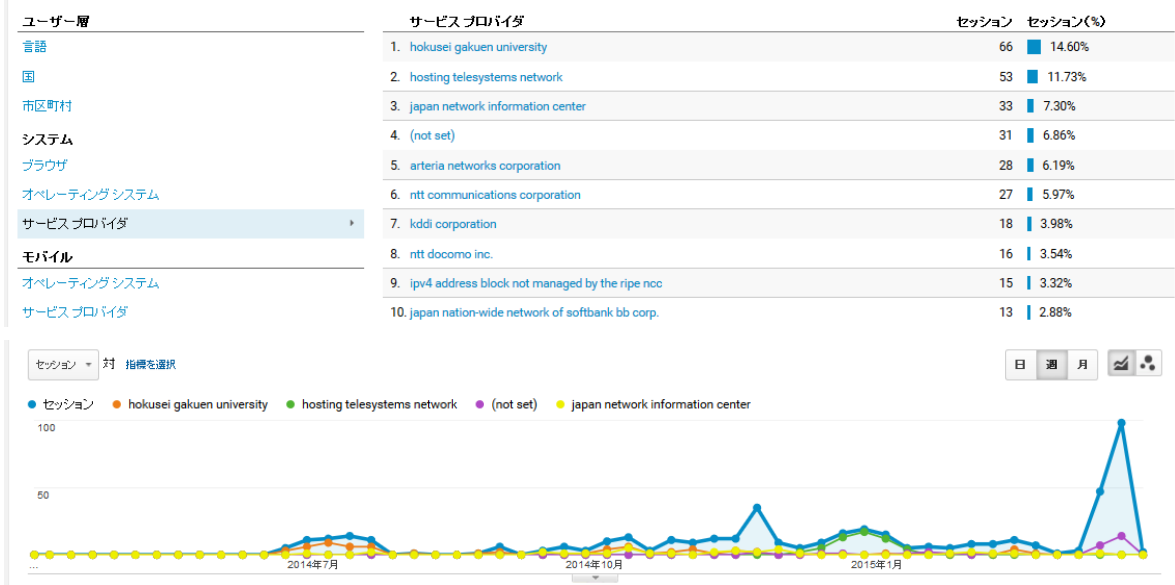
ユーザー層
言語
国
市区町村
システム
ブラウザ
オペレーティング システム
サービス プロバイダ
モバイル
オペレーティング システム
サービス プロバイダ

| | サービス プロバイダ | セッション | セッション(%) |
|---|---|---|---|
| 1. | hokusei gakuen university | 66 | 14.60% |
| 2. | hosting telesystems network | 53 | 11.73% |
| 3. | japan network information center | 33 | 7.30% |
| 4. | (not set) | 31 | 6.86% |
| 5. | arteria networks corporation | 28 | 6.19% |
| 6. | ntt communications corporation | 27 | 5.97% |
| 7. | kddi corporation | 18 | 3.98% |
| 8. | ntt docomo inc. | 16 | 3.54% |
| 9. | ipv4 address block not managed by the ripe ncc | 15 | 3.32% |
| 10. | japan nation-wide network of softbank bb corp. | 13 | 2.88% |

セッション 対 指標を選択
日 週 月
セッション hokusei gakuen university hosting telesystems network (not set) japan network information center
100
50
...
2014年7月
2014年10月
2015年1月